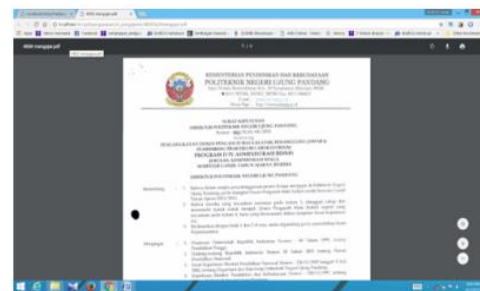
KEMENTERIAN PENDIDIKAN DAN KEBUDAYAAN
POLITEKNIK NEGERI UJUNG PANDANG

SURAT KEPUTUSAN
DIREKTUR POLITEKNIK NEGERI UJUNG PANDANG

PROGRAM D IV ADMINISTRASI BISNIS

DIREKTUR POLITEKNIK NEGERI UJUNG PANDANG

Menimbang

Mengingat

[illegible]